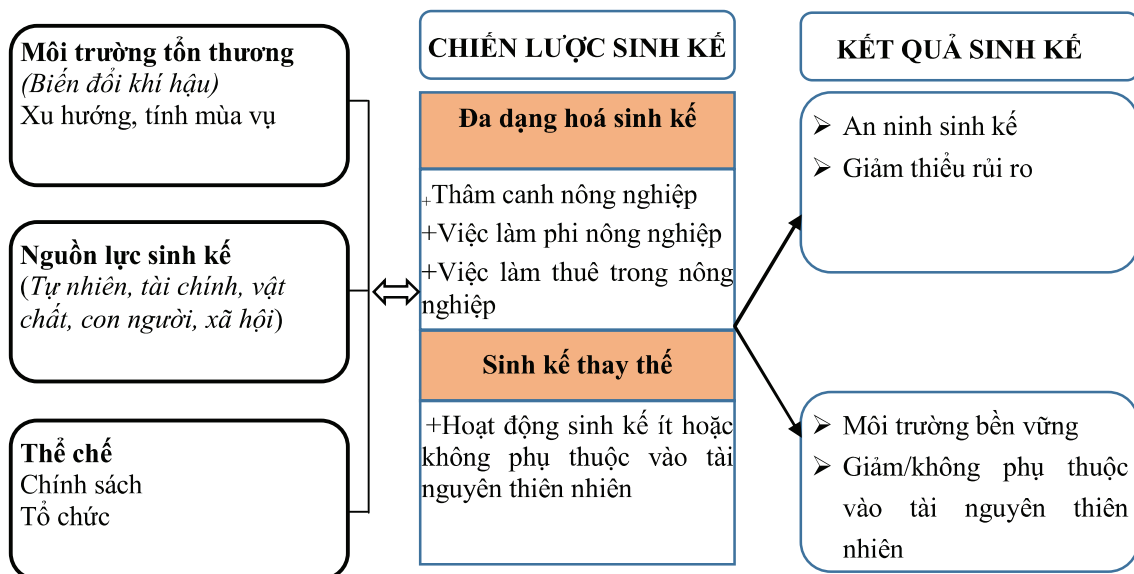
**Môi trường tổn thương**
*(Biến đổi khí hậu)*
Xu hướng, tính mùa vụ

**Nguồn lực sinh kế**
(*Tự nhiên, tài chính, vật chất, con người, xã hội*)

**Thể chế**
Chính sách
Tổ chức

**CHIẾN LƯỢC SINH KẾ**

**Đa dạng hoá sinh kế**

+Thâm canh nông nghiệp
+Việc làm phi nông nghiệp
+Việc làm thuê trong nông nghiệp

**Sinh kế thay thế**

+Hoạt động sinh kế ít hoặc không phụ thuộc vào tài nguyên thiên nhiên

**KẾT QUẢ SINH KẾ**

➢ An ninh sinh kế
➢ Giảm thiểu rủi ro

➢ Môi trường bền vững
➢ Giảm/không phụ thuộc vào tài nguyên thiên nhiên